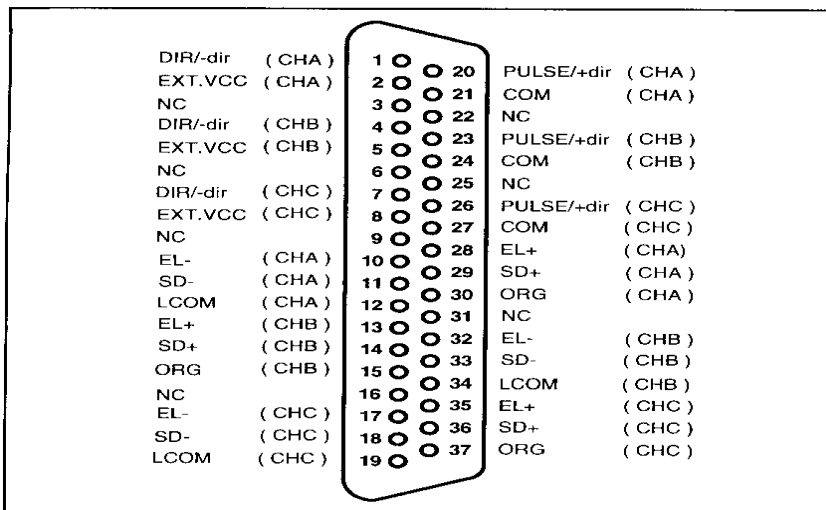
DIR/-dir (CHA) 1
EXT.VCC (CHA) 2
NC 3
DIR/-dir (CHB) 4
EXT.VCC (CHB) 5
NC 6
DIR/-dir (CHC) 7
EXT.VCC (CHC) 8
NC 9
EL- (CHA) 10
SD- (CHA) 11
LCOM (CHA) 12
EL+ (CHB) 13
SD+ (CHB) 14
ORG (CHB) 15
NC 16
EL- (CHC) 17
SD- (CHC) 18
LCOM (CHC) 19

20 PULSE/+dir (CHA)
21 COM (CHA)
22 NC
23 PULSE/+dir (CHB)
24 COM (CHB)
25 NC
26 PULSE/+dir (CHC)
27 COM (CHC)
28 EL+ (CHA)
29 SD+ (CHA)
30 ORG (CHA)
31 NC
32 EL- (CHB)
33 SD- (CHB)
34 LCOM (CHB)
35 EL+ (CHC)
36 SD+ (CHC)
37 ORG (CHC)